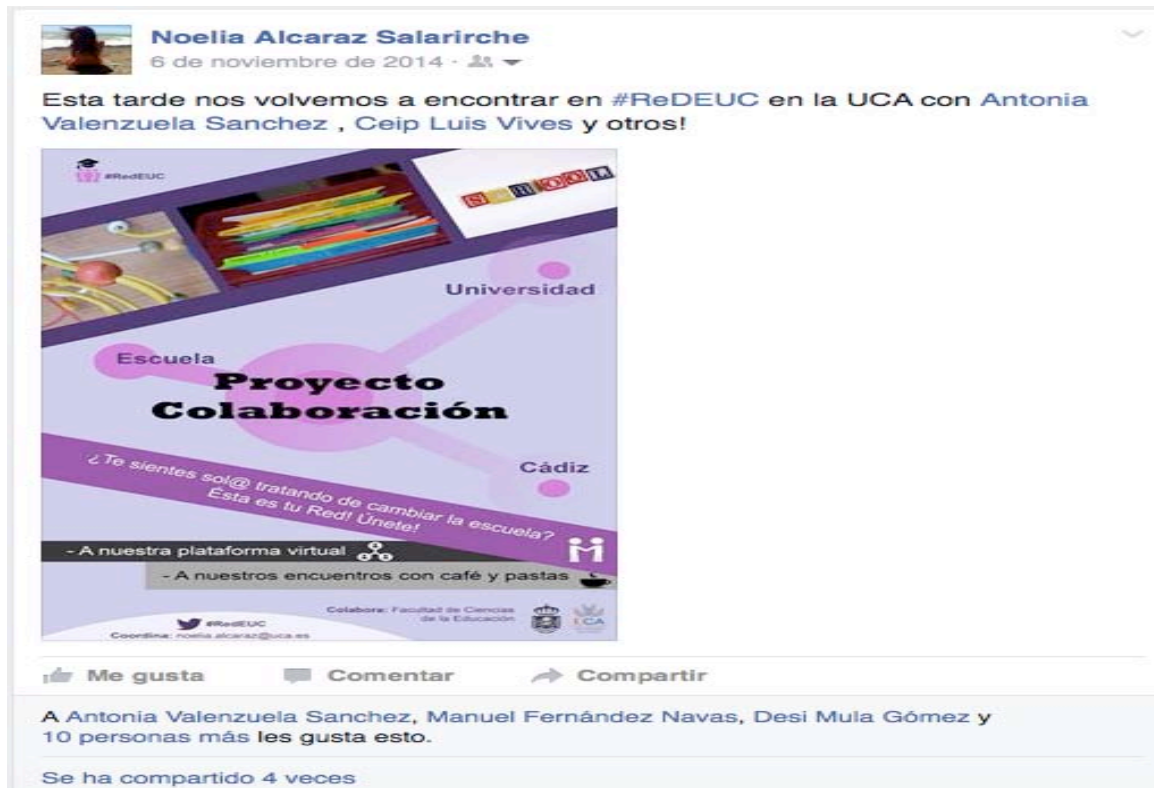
Noelia Alcaraz Salarirche
6 de noviembre de 2014 ·

Esta tarde nos volvemos a encontrar en #ReDEUC en la UCA con Antonia Valenzuela Sanchez , Ceip Luis Vives y otros!

#RedEUC

SCHOOL

Universidad

Escuela

Proyecto Colaboración

Cádiz

¿Te sientes sol@ tratando de cambiar la escuela? Ésta es tu Red! Únete!

- A nuestra plataforma virtual

- A nuestros encuentros con café y pastas

#RedEUC
Coordina: noelia.alcaraz@uca.es

Colabora: Facultad de Ciencias de la Educación

UCA

Me gusta Comentar Compartir

A Antonia Valenzuela Sanchez, Manuel Fernández Navas, Desi Mula Gómez y 10 personas más les gusta esto.

Se ha compartido 4 veces